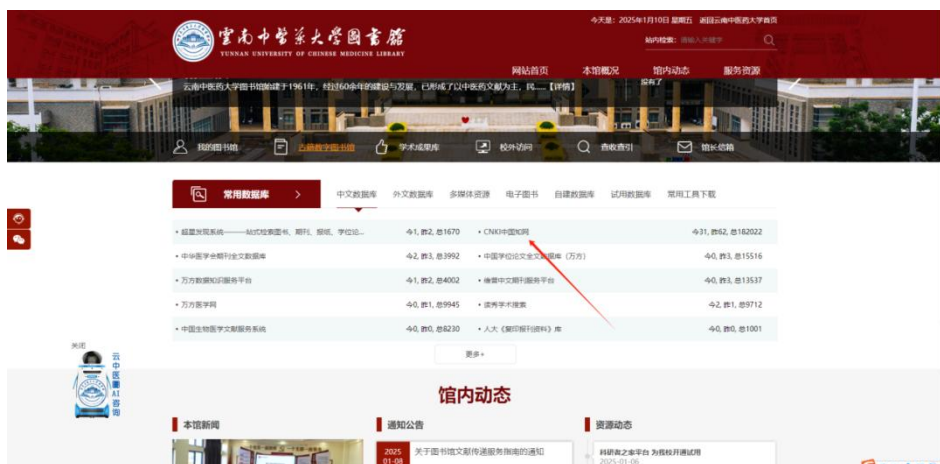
雲南中醫藥大學圖書館
YUNNAN UNIVERSITY OF CHINESE MEDICINE LIBRARY

今天是：2025年1月10日 星期五　返回云南中医药大学首页

站内检索：请输入关键字

网站首页　本馆概况　馆内动态　服务资源

云南中医药大学图书馆始建于1961年，经过60余年的建设与发展，已形成了以中医药文献为主，同……【详情】

我的图书馆　古籍数字图书馆　学术成果库　校外访问　查收查引　馆长信箱

常用数据库 >

中文数据库　外文数据库　多媒体资源　电子图书　自建数据库　试用数据库　常用工具下载

| | | | |
|---|---|---|---|
| • 超星发现系统——站式检索图书、期刊、报纸、学位论... | 今1, 昨2, 总1670 | • CNKI中国知网 | 今31, 昨62, 总182022 |
| • 中华医学会期刊全文数据库 | 今2, 昨3, 总3992 | • 中国学位论文全文数据库（万方） | 今0, 昨3, 总15516 |
| • 万方数据知识服务平台 | 今1, 昨2, 总4002 | • 维普中文期刊服务平台 | 今0, 昨3, 总13537 |
| • 万方医学网 | 今0, 昨1, 总9945 | • 读秀学术搜索 | 今2, 昨1, 总9712 |
| • 中国生物医学文献服务系统 | 今0, 昨0, 总8230 | • 人大《复印报刊资料》库 | 今0, 昨0, 总1001 |

更多+

关闭
云中医圕AI咨询

馆内动态

本馆新闻

通知公告

2025 01-08 关于图书馆文献传递服务指南的通知

资源动态

科研者之家平台 为我校开通试用
2025-01-06